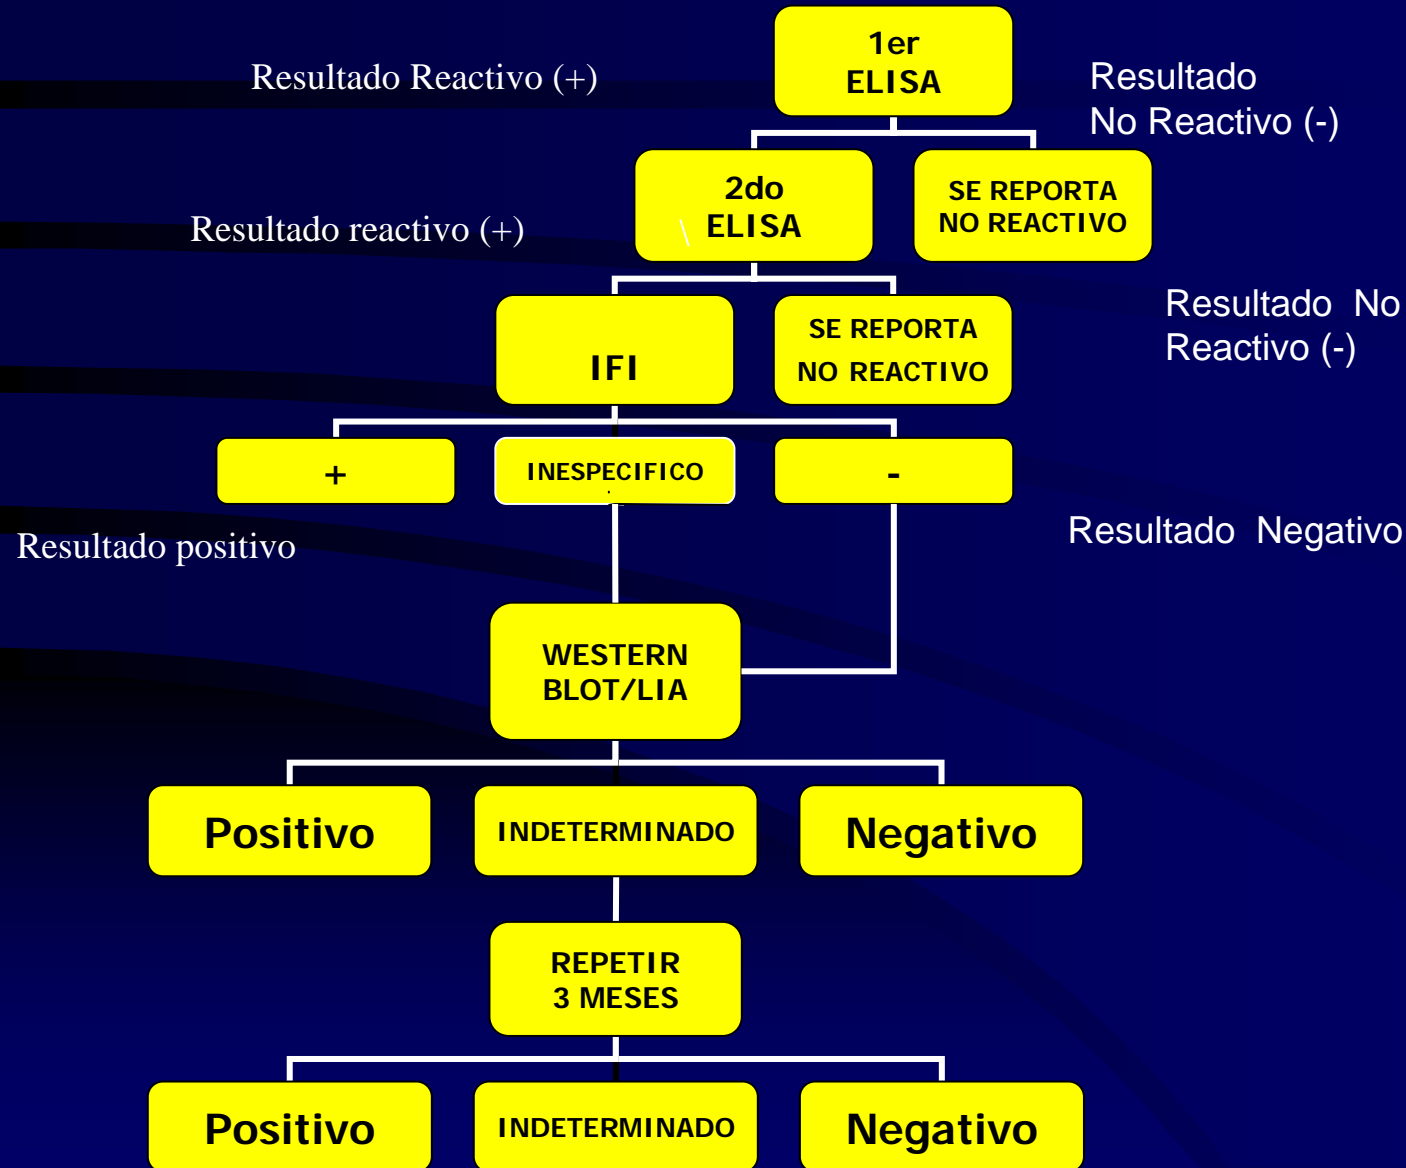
Resultado Reactivo (+)

1er
ELISA

Resultado
No Reactivo (-)

Resultado reactivo (+)

2do
ELISA

SE REPORTA
NO REACTIVO

IFI

SE REPORTA
NO REACTIVO

Resultado No
Reactivo (-)

+

INESPECIFICO

-

Resultado positivo

Resultado Negativo

WESTERN
BLOT/LIA

Positivo

INDETERMINADO

Negativo

REPETIR
3 MESES

Positivo

INDETERMINADO

Negativo